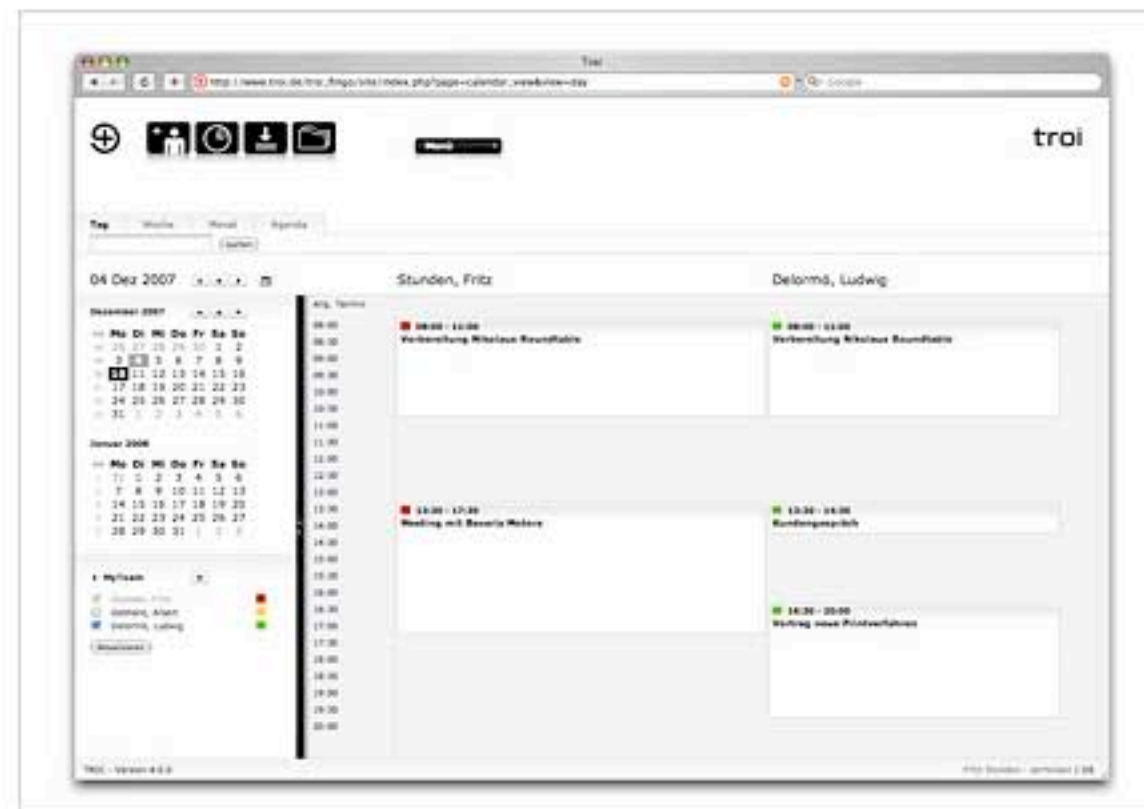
Troi

http://www.troi.de/troi_8/ngo/site/index.php?page=calendar_view&view=day

Google

troi

Tag | Woche | Monat | Agenda

suchen

04 Dez 2007

Dezember 2007

| | Mo | Di | Mi | Do | Fr | Sa | So |
|---|---|---|---|---|---|---|---|
| | 26 | 27 | 28 | 29 | 30 | 1 | 2 |
| | 3 | 4 | 5 | 6 | 7 | 8 | 9 |
| | 10 | 11 | 12 | 13 | 14 | 15 | 16 |
| | 17 | 18 | 19 | 20 | 21 | 22 | 23 |
| | 24 | 25 | 26 | 27 | 28 | 29 | 30 |
| | 31 | 1 | 2 | 3 | 4 | 5 | 6 |

Januar 2008

| | Mo | Di | Mi | Do | Fr | Sa | So |
|---|---|---|---|---|---|---|---|
| | 31 | 1 | 2 | 3 | 4 | 5 | 6 |
| | 7 | 8 | 9 | 10 | 11 | 12 | 13 |
| | 14 | 15 | 16 | 17 | 18 | 19 | 20 |
| | 21 | 22 | 23 | 24 | 25 | 26 | 27 |
| | 28 | 29 | 30 | 31 | 1 | 2 | 3 |

MyTeam

Stunden, Fritz
Gottlieb, Albert
Delormé, Ludwig

Aktualisieren

Stunden, Fritz

Delormé, Ludwig

Allg. Termine
08:00
08:30
09:00
09:30
10:00
10:30
11:00
11:30
12:00
12:30
13:00
13:30
14:00
14:30
15:00
15:30
16:00
16:30
17:00
17:30
18:00
18:30
19:00
19:30
20:00

08:00 - 11:00
Vorbereitung Nikolaus Roundtable

08:00 - 11:00
Vorbereitung Nikolaus Roundtable

13:30 - 17:30
Meeting mit Bavaria Motors

13:30 - 14:00
Kundengespräch

16:30 - 20:00
Vortrag neue Printverfahren

TROI - Version 4.0.0

Fritz Stunden - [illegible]